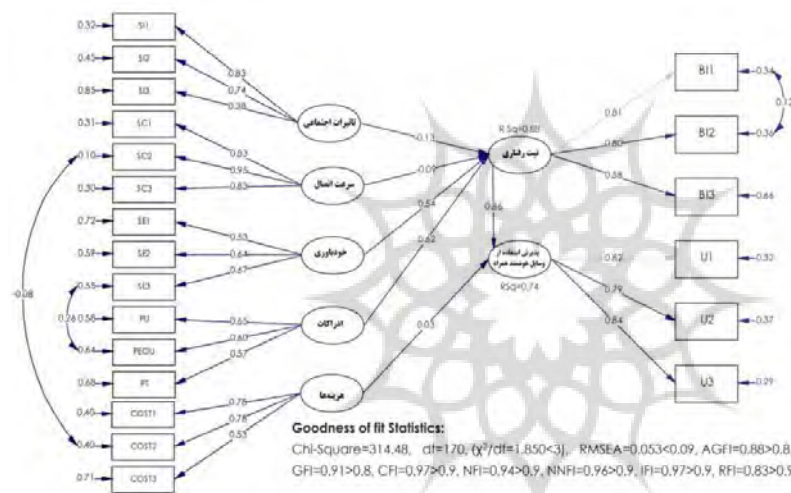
0.32 SI1
0.45 SI2
0.85 SI3
0.31 SC1
0.10 SC2
0.30 SC3
0.72 SE1
0.59 SE2
0.55 SE3
0.56 PU
0.64 PEOU
0.68 PI
0.40 COST1
0.40 COST2
0.71 COST3

0.83
0.74
0.38
0.83
0.95
0.83
0.53
0.64
0.67
0.65
0.60
0.57
0.78
0.78
0.53

-0.08
0.26

تاثیرات اجتماعی
سرعت اتصال
خودباوری
ادراکات
هزینه‌ها

0.13
-0.01
0.54
0.62
0.03

R Sq=0.88
نیت رفتاری
0.86
پذیرش استفاده از وسایل هوشمند همراه
RSq=0.74

0.81
0.80
0.58
0.82
0.79
0.84

BI1 0.34
BI2 0.36
BI3 0.66
U1 0.32
U2 0.37
U3 0.29
0.12

Goodness of fit Statistics:
Chi-Square=314.48, df=170, ($\chi^2$/df=1.850<3), RMSEA=0.053<0.09, AGFI=0.88>0.8
GFI=0.91>0.8, CFI=0.97>0.9, NFI=0.94>0.9, NNFI=0.96>0.9, IFI=0.97>0.9, RFI=0.83>0.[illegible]